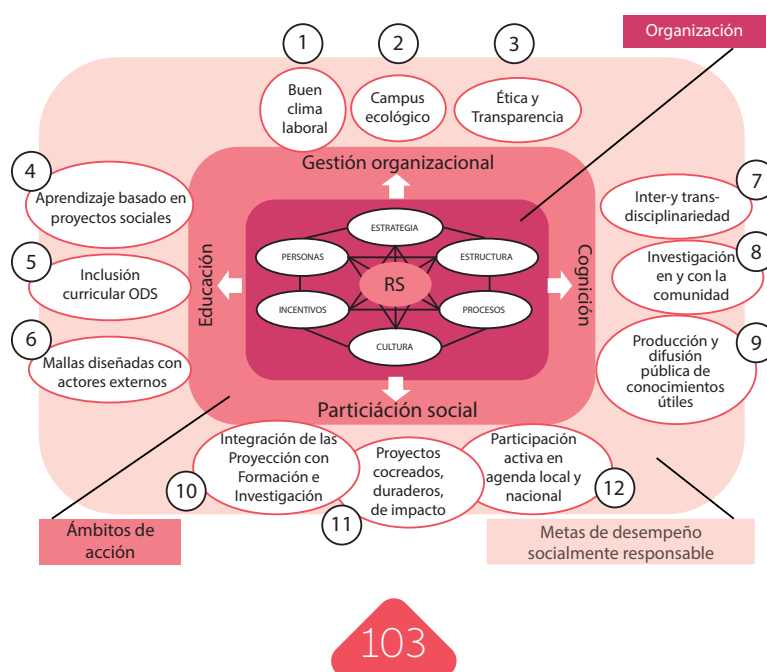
Organización

1
Buen clima laboral

2
Campus ecológico

3
Ética y Transparencia

Gestión organizacional

4
Aprendizaje basado en proyectos sociales

5
Inclusión curricular ODS

6
Mallas diseñadas con actores externos

Educación

ESTRATEGIA
PERSONAS
ESTRUCTURA
RS
INCENTIVOS
PROCESOS
CULTURA

Cognición

7
Inter-y trans-disciplinariedad

8
Investigación en y con la comunidad

9
Producción y difusión pública de conocimientos útiles

Particiáción social

Integración de las Proyección con Formación e Investigación
10

Proyectos cocreados, duraderos, de impacto
11

Participación activa en agenda local y nacional
12

Ámbitos de acción

Metas de desempeño socialmente responsable

103